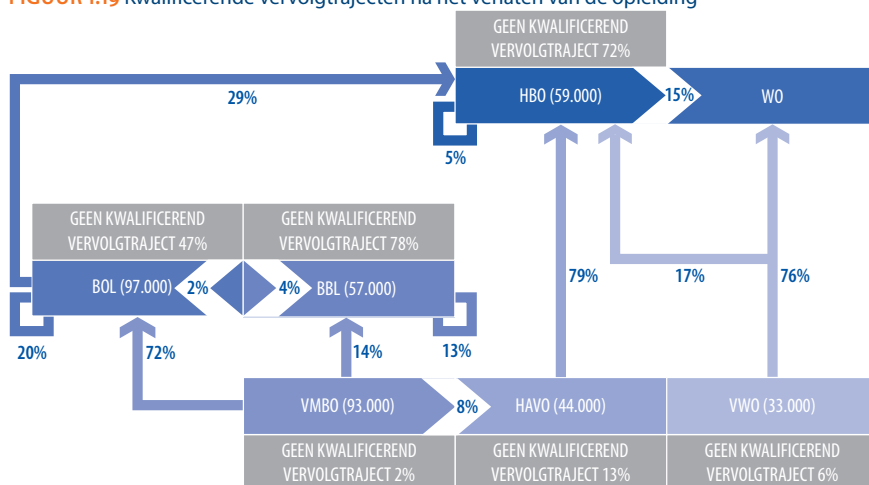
FIGUUR 1.19 Kwalificerende vervolgtrajecten na het verlaten van de opleiding

GEEN KWALIFICEREND VERVOLGTRAJECT 72%

HBO (59.000)

15%

WO

29%

5%

GEEN KWALIFICEREND VERVOLGTRAJECT 47%

GEEN KWALIFICEREND VERVOLGTRAJECT 78%

BOL (97.000)

2%

4%

BBL (57.000)

79%

17%

76%

20%

72%

14%

13%

VMBO (93.000)

8%

HAVO (44.000)

VWO (33.000)

GEEN KWALIFICEREND VERVOLGTRAJECT 2%

GEEN KWALIFICEREND VERVOLGTRAJECT 13%

GEEN KWALIFICEREND VERVOLGTRAJECT 6%